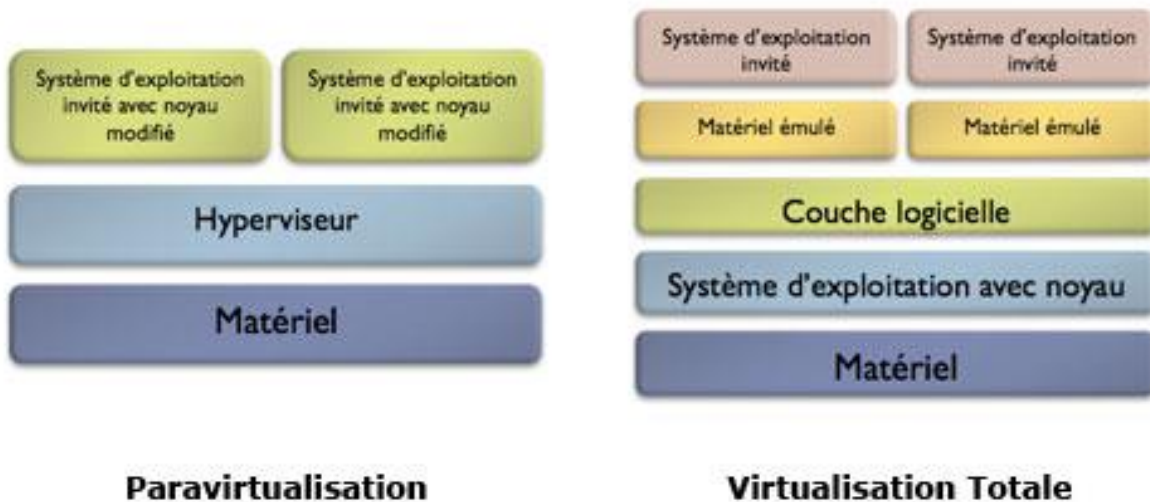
Système d'exploitation invité avec noyau modifié

Système d'exploitation invité avec noyau modifié

Hyperviseur

Matériel

Paravirtualisation

Système d'exploitation invité

Système d'exploitation invité

Matériel émulé

Matériel émulé

Couche logicielle

Système d'exploitation avec noyau

Matériel

Virtualisation Totale